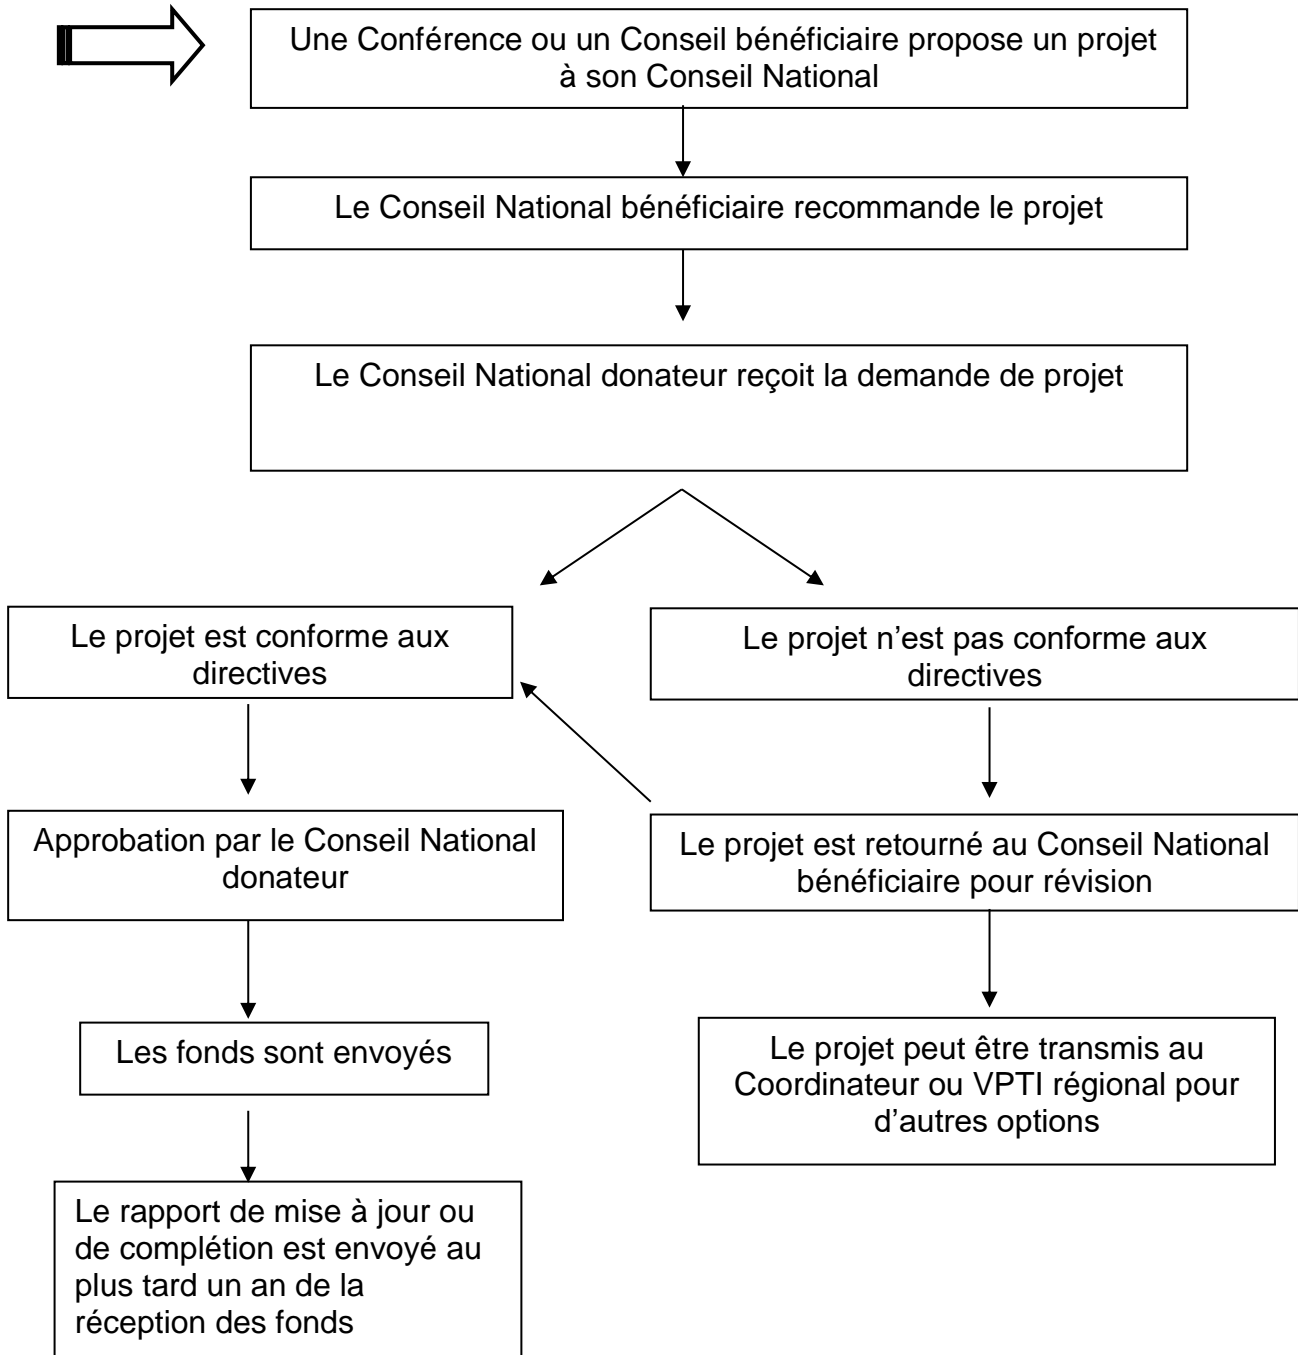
Une Conférence ou un Conseil bénéficiaire propose un projet à son Conseil National

Le Conseil National bénéficiaire recommande le projet

Le Conseil National donateur reçoit la demande de projet

Le projet est conforme aux directives

Le projet n'est pas conforme aux directives

Approbation par le Conseil National donateur

Le projet est retourné au Conseil National bénéficiaire pour révision

Les fonds sont envoyés

Le projet peut être transmis au Coordinateur ou VPTI régional pour d'autres options

Le rapport de mise à jour ou de complétion est envoyé au plus tard un an de la réception des fonds